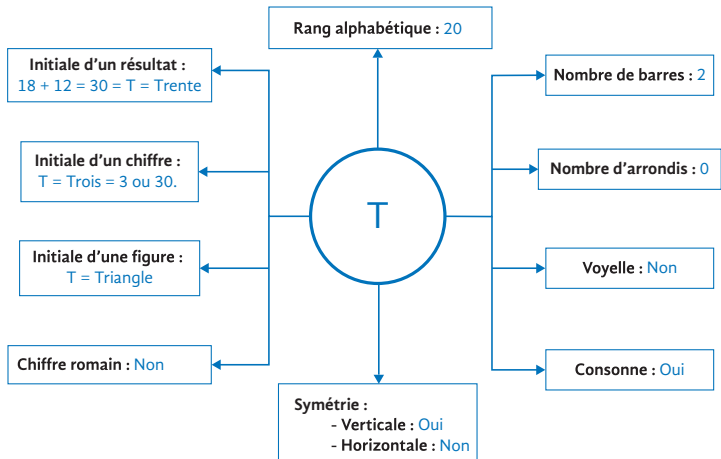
Rang alphabétique : 20

Initiale d'un résultat :
18 + 12 = 30 = T = Trente

Initiale d'un chiffre :
T = Trois = 3 ou 30.

Initiale d'une figure :
T = Triangle

Chiffre romain : Non

T

Nombre de barres : 2

Nombre d'arrondis : 0

Voyelle : Non

Consonne : Oui

Symétrie :
- Verticale : Oui
- Horizontale : Non